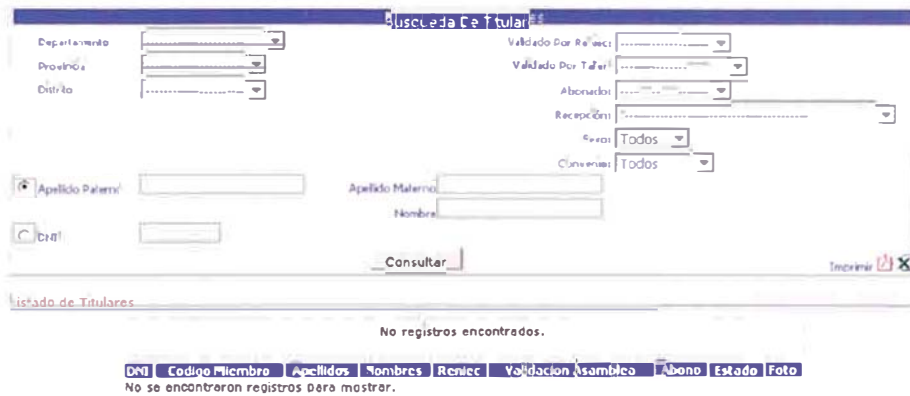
Busqueda De Titulares

Departamento
Provincia
Distrito

Validado Por Reniec:
Validado Por Taller:
Abonados:
Recepción:
Sexo: Todos
Convenio: Todos

Apellido Paterno
Apellido Materno
Nombre
DNI

Consultar

Imprimir

Listado de Titulares

No registros encontrados.

| DNI | Codigo Miembro | Apellidos | Nombres | Reniec | Validacion Asamblea | Abono | Estado | Foto |
|---|---|---|---|---|---|---|---|---|

No se encontraron registros para mostrar.